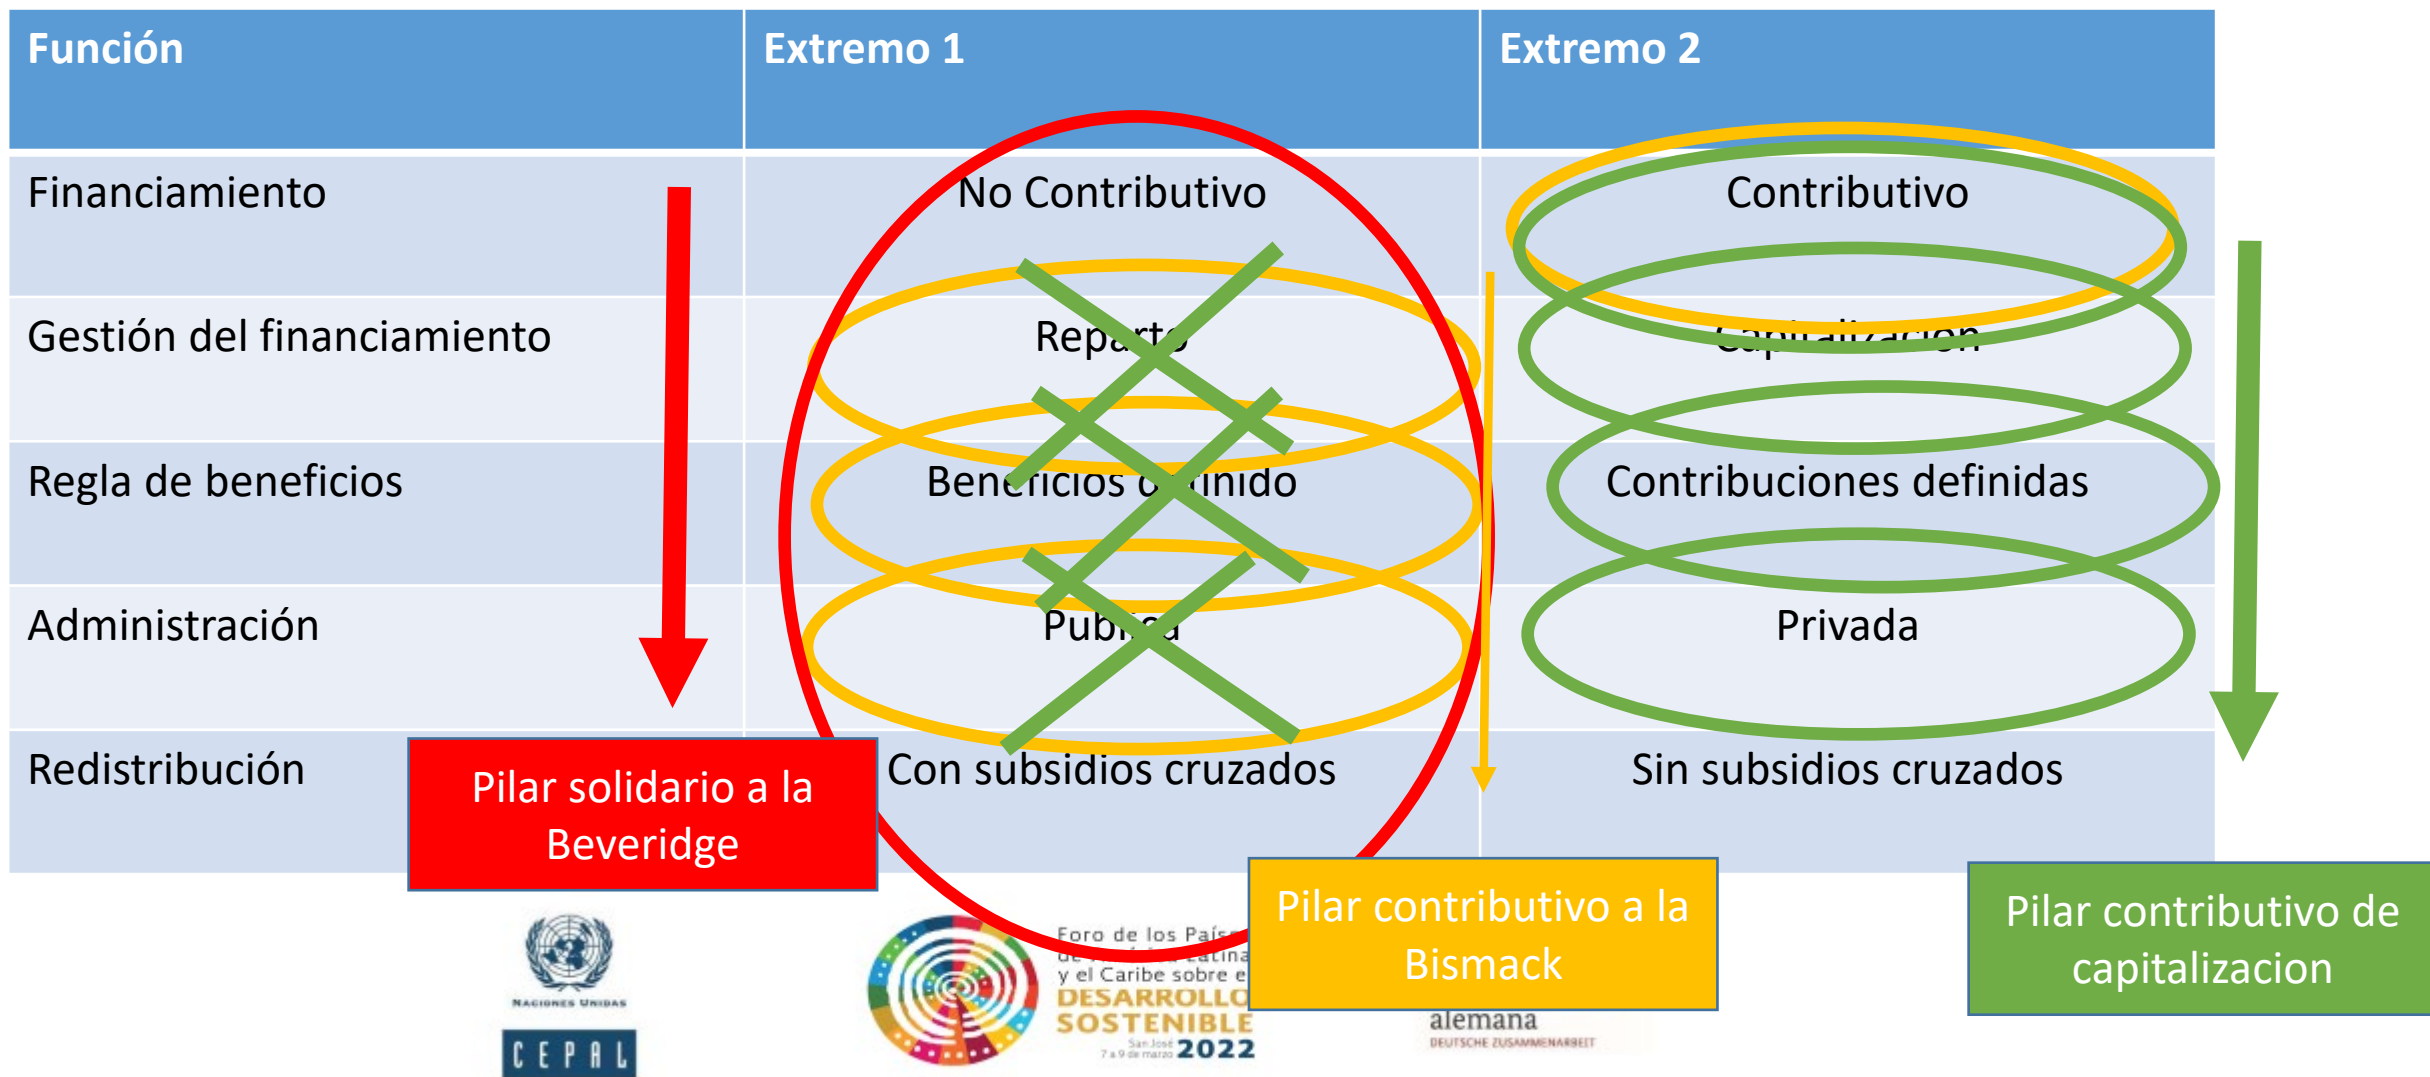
| Función | Extremo 1 | Extremo 2 |
|---|---|---|
| Financiamiento | No Contributivo | Contributivo |
| Gestión del financiamiento | Repa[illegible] | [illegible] |
| Regla de beneficios | Bene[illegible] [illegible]inido | Contribuciones definidas |
| Administración | Pub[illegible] | Privada |
| Redistribución | Con subsidios cruzados | Sin subsidios cruzados |

Pilar solidario a la Beveridge

Pilar contributivo a la Bismack

Pilar contributivo de capitalizacion

NACIONES UNIDAS

CEPAL

Foro de los País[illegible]
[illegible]
y el Caribe sobre e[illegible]
DESARROLLO
SOSTENIBLE
San José 7 a 9 de marzo 2022

alemana
DEUTSCHE ZUSAMMENARBEIT